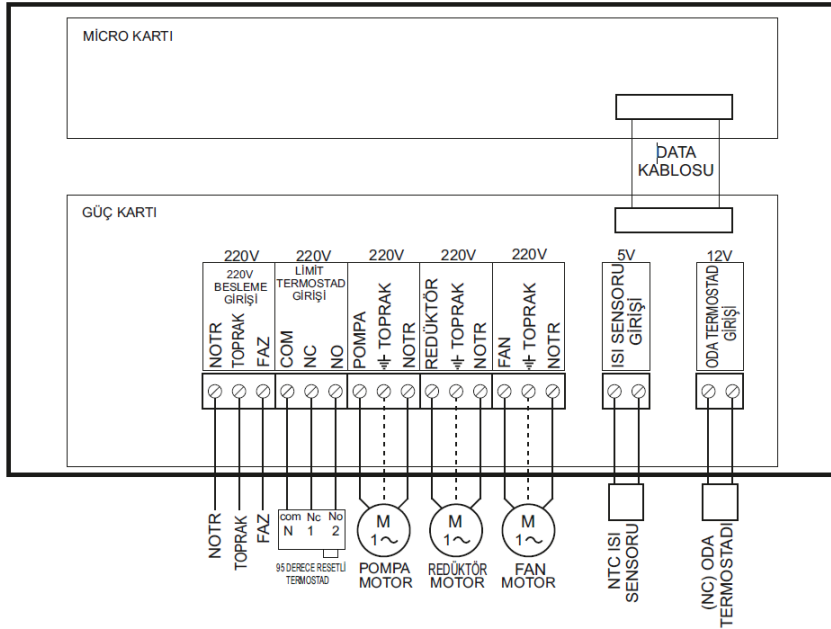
MİCRO KARTI

DATA KABLOSU

GÜÇ KARTI

220V
220V BESLEME GİRİŞİ
NOTR
TOPRAK
FAZ

220V
LİMİT TERMOSTAD GİRİŞİ
COM
NC
NO

220V
POMPA
TOPRAK
NOTR

220V
REDÜKTÖR
TOPRAK
NOTR

220V
FAN
TOPRAK
NOTR

5V
ISI SENSORU GİRİŞİ

12V
ODA TERMOSTAD GİRİŞİ

NOTR
TOPRAK
FAZ

com N
Nc 1
No 2
95 DERECE RESETLİ TERMOSTAD

M
1~
POMPA MOTOR

M
1~
REDÜKTÖR MOTOR

M
1~
FAN MOTOR

NTC ISI SENSORU

(NC) ODA TERMOSTADI